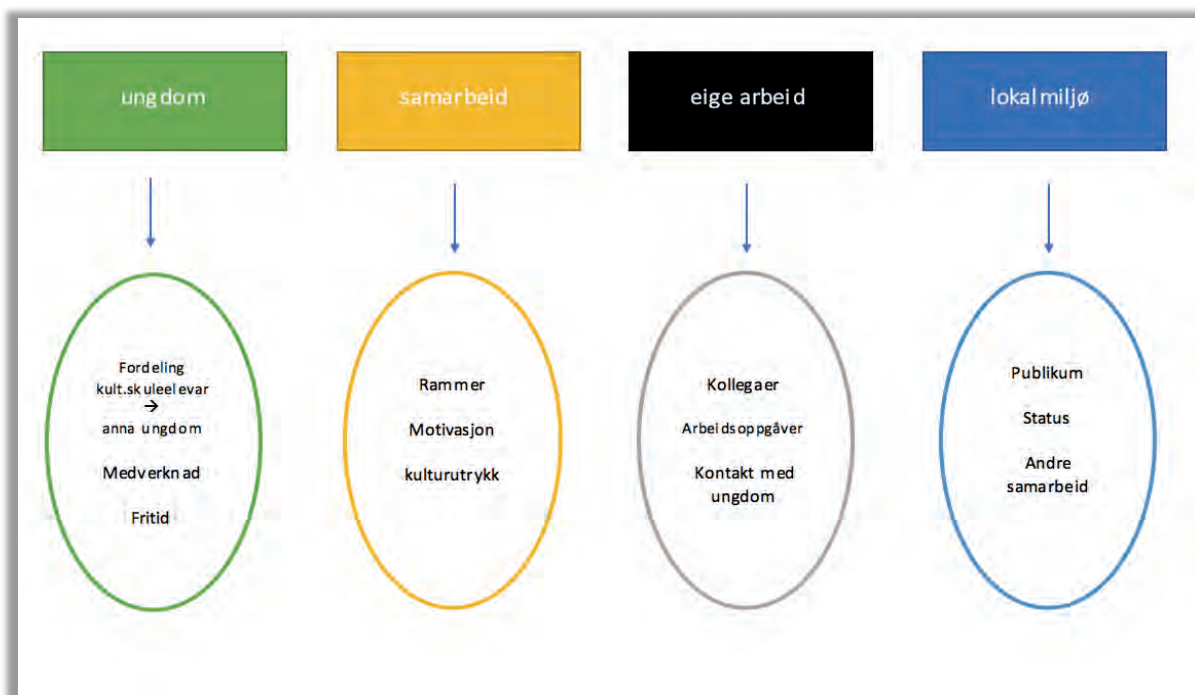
ungdom

samarbeid

eige arbeid

lokalmiljø

Fordeling kult.skuleelevar → anna ungdom

Medverknad

Fritid

Rammer

Motivasjon

kulturutrykk

Kollegaer

Arbeidsoppgåver

Kontakt med ungdom

Publikum

Status

Andre samarbeid